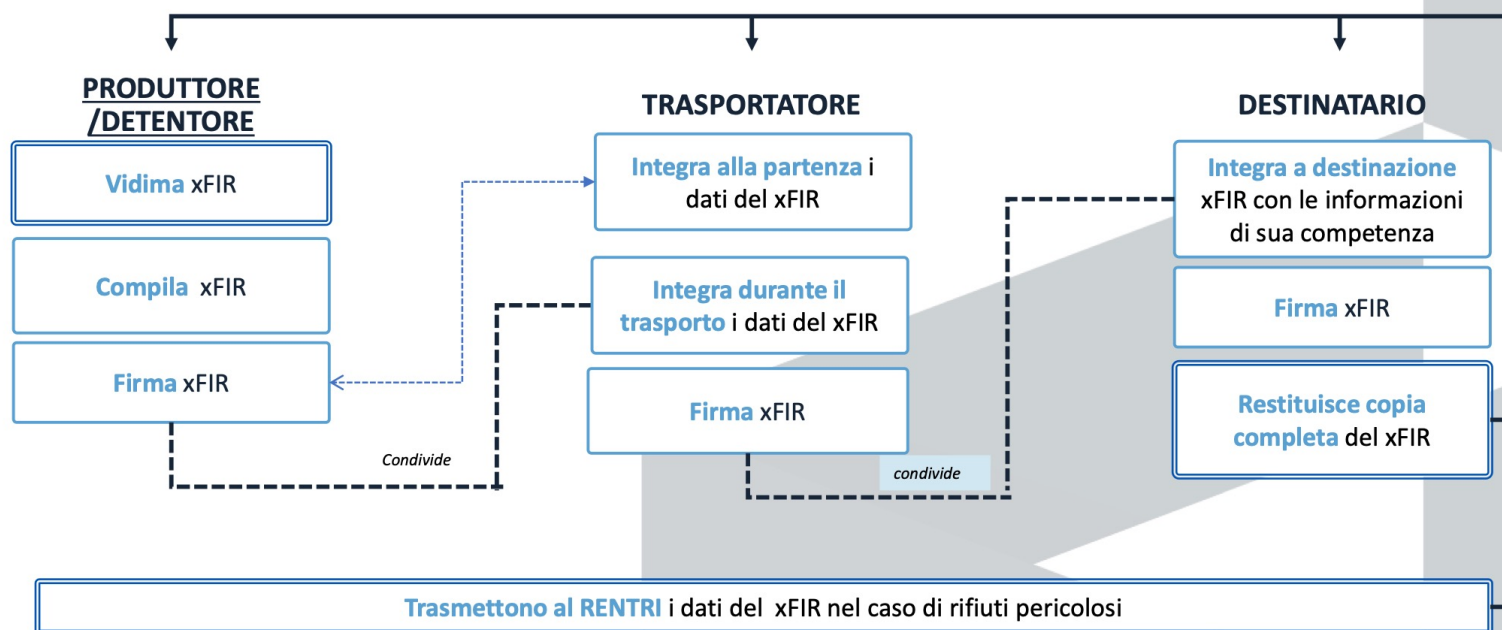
PRODUTTORE /DETENTORE

Vidima xFIR

Compila xFIR

Firma xFIR

TRASPORTATORE

Integra alla partenza i dati del xFIR

Integra durante il trasporto i dati del xFIR

Firma xFIR

DESTINATARIO

Integra a destinazione xFIR con le informazioni di sua competenza

Firma xFIR

Restituisce copia completa del xFIR

Condivide

condivide

Trasmettono al RENTRI i dati del xFIR nel caso di rifiuti pericolosi